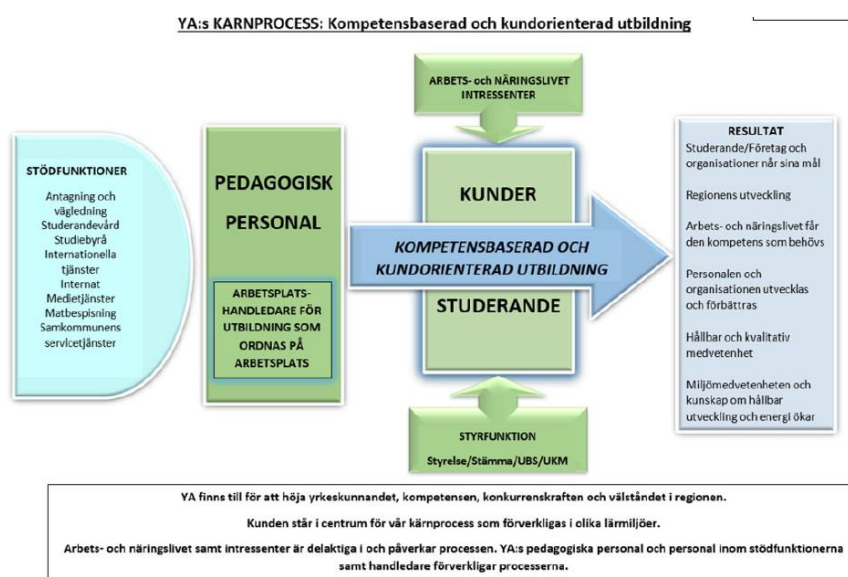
YA:s KARNPROCESS: Kompetensbaserad och kundorienterad utbildning

ARBETS- och NÄRINGSLIVET INTRESSENTER

STÖDFUNKTIONER

Antagning och vägledning
Studerandevård
Studiebyrå
Internationella tjänster
Internat
Medietjänster
Matbespisning
Samkommunens servicetjänster

PEDAGOGISK PERSONAL

ARBETSPLATS-HANDLEDARE FÖR UTBILDNING SOM ORDNAS PÅ ARBETSPLATS

KUNDER

KOMPETENSBASERAD OCH KUNDORIENTERAD UTBILDNING

STUDERANDE

STYRFUNKTION
Styrelse/Stämma/UBS/UKM

RESULTAT
Studerande/Företag och organisationer når sina mål

Regionens utveckling

Arbets- och näringslivet får den kompetens som behövs

Personalen och organisationen utvecklas och förbättras

Hållbar och kvalitativ medvetenhet

Miljömedvetenheten och kunskap om hållbar utveckling och energi ökar

YA finns till för att höja yrkeskunnandet, kompetensen, konkurrenskraften och välståndet i regionen.

Kunden står i centrum för vår kärnprocess som förverkligas i olika lärmiljöer.

Arbets- och näringslivet samt intressenter är delaktiga i och påverkar processen. YA:s pedagogiska personal och personal inom stödfunktionerna samt handledare förverkligar processerna.